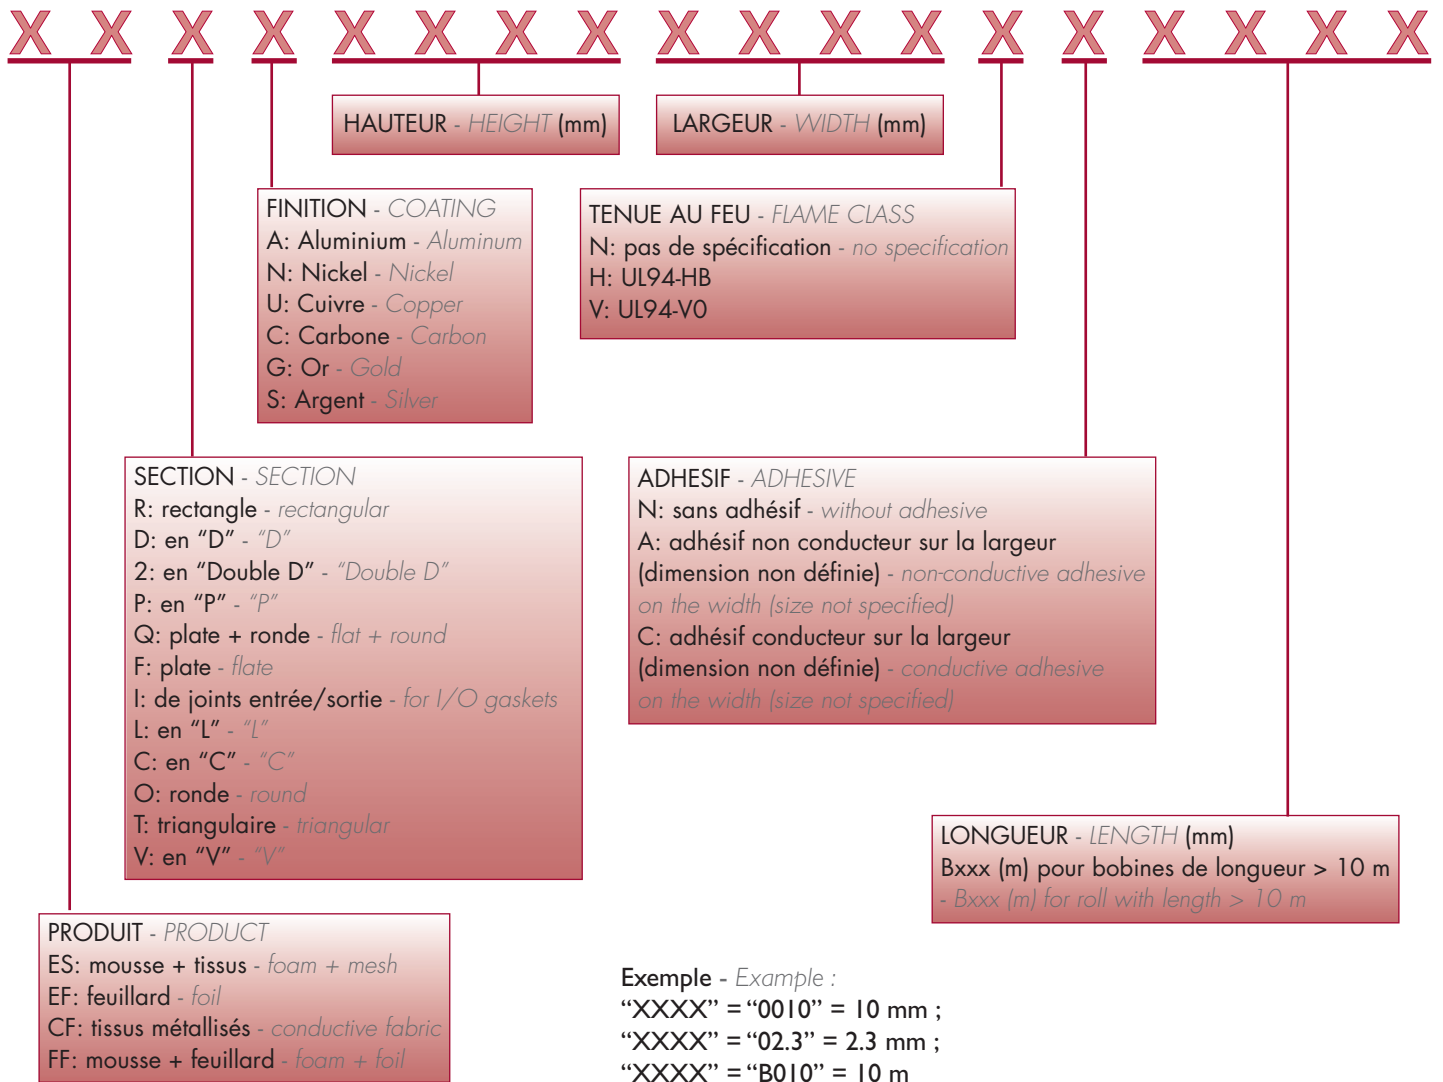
X X X X X X X X X X X X X X X X X X

HAUTEUR - HEIGHT (mm)

LARGEUR - WIDTH (mm)

FINITION - COATING
A: Aluminium - Aluminum
N: Nickel - Nickel
U: Cuivre - Copper
C: Carbone - Carbon
G: Or - Gold
S: Argent - Silver

TENUE AU FEU - FLAME CLASS
N: pas de spécification - no specification
H: UL94-HB
V: UL94-V0

SECTION - SECTION
R: rectangle - rectangular
D: en “D” - “D”
2: en “Double D” - “Double D”
P: en “P” - “P”
Q: plate + ronde - flat + round
F: plate - flate
I: de joints entrée/sortie - for I/O gaskets
L: en “L” - “L”
C: en “C” - “C”
O: ronde - round
T: triangulaire - triangular
V: en “V” - “V”

ADHESIF - ADHESIVE
N: sans adhésif - without adhesive
A: adhésif non conducteur sur la largeur (dimension non définie) - non-conductive adhesive on the width (size not specified)
C: adhésif conducteur sur la largeur (dimension non définie) - conductive adhesive on the width (size not specified)

LONGUEUR - LENGTH (mm)
Bxxx (m) pour bobines de longueur > 10 m - Bxxx (m) for roll with length > 10 m

PRODUIT - PRODUCT
ES: mousse + tissus - foam + mesh
EF: feuillard - foil
CF: tissus métallisés - conductive fabric
FF: mousse + feuillard - foam + foil

Exemple - Example :
“XXXX” = “0010” = 10 mm ;
“XXXX” = “02.3” = 2.3 mm ;
“XXXX” = “B010” = 10 m